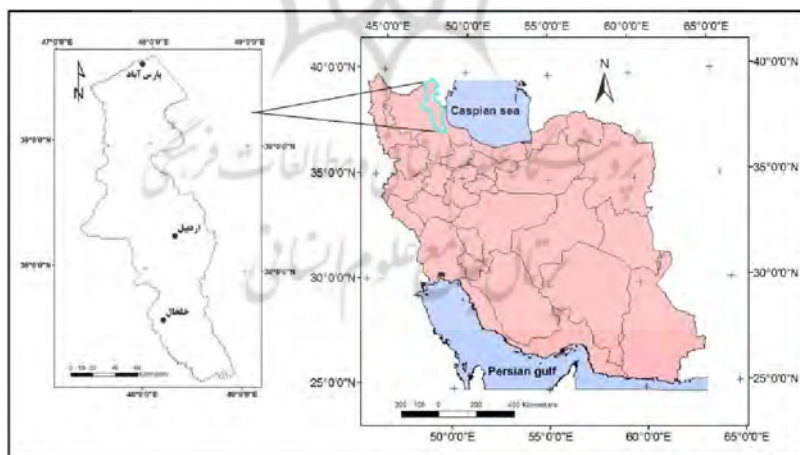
47°0'0"E 48°0'0"E 49°0'0"E

N

پارس آباد

39°0'0"N

39°0'0"N

اردبیل

38°0'0"N

38°0'0"N

خلخال

0 10 20 40 60 Kilometers

48°0'0"E 49°0'0"E

45°0'0"E 50°0'0"E 55°0'0"E 60°0'0"E 65°0'0"E

40°0'0"N

40°0'0"N

N

Caspian sea

35°0'0"N

35°0'0"N

30°0'0"N

30°0'0"N

Persian gulf

25°0'0"N

25°0'0"N

200 100 0 200 400 Kilometers

50°0'0"E 55°0'0"E 60°0'0"E 65°0'0"E

پژوهشگاه علوم انسانی و مطالعات فرهنگی

پرتال جامع علوم انسانی